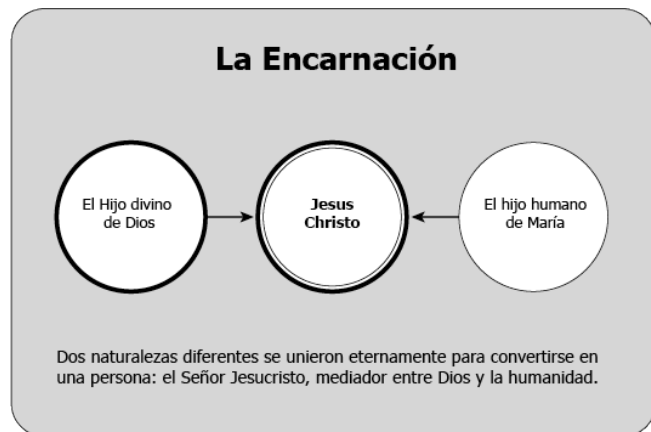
La Encarnación

El Hijo divino de Dios

Jesus Christo

El hijo humano de María

Dos naturalezas diferentes se unieron eternamente para convertirse en una persona: el Señor Jesucristo, mediador entre Dios y la humanidad.